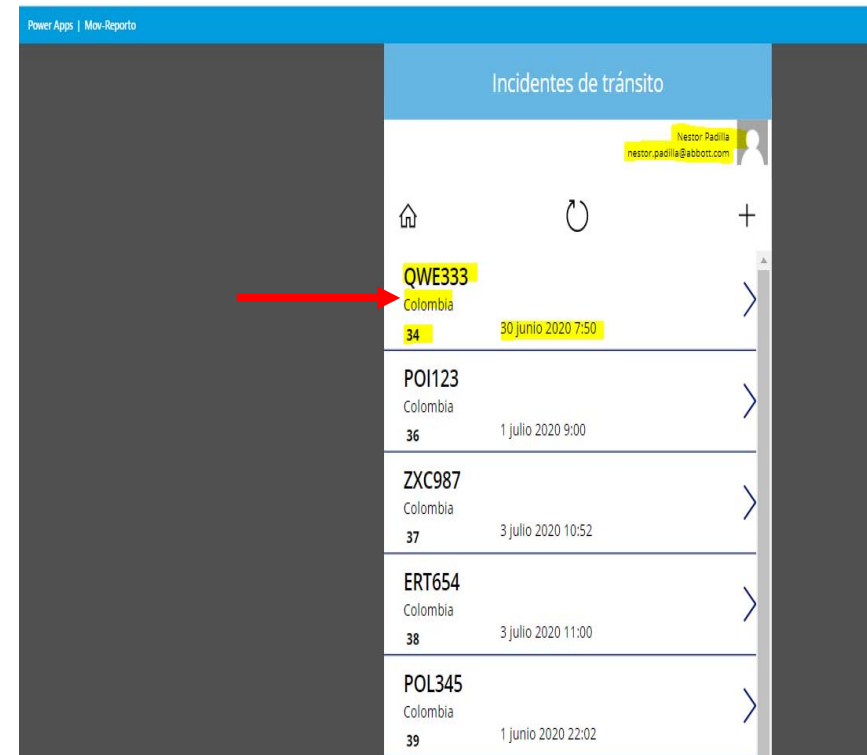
Power Apps | Mov-Reporto

Incidentes de tránsito

Nestor Padilla
nestor.padilla@abbott.com

QWE333
Colombia
34
30 junio 2020 7:50

POI123
Colombia
36
1 julio 2020 9:00

ZXC987
Colombia
37
3 julio 2020 10:52

ERT654
Colombia
38
3 julio 2020 11:00

POL345
Colombia
39
1 junio 2020 22:02